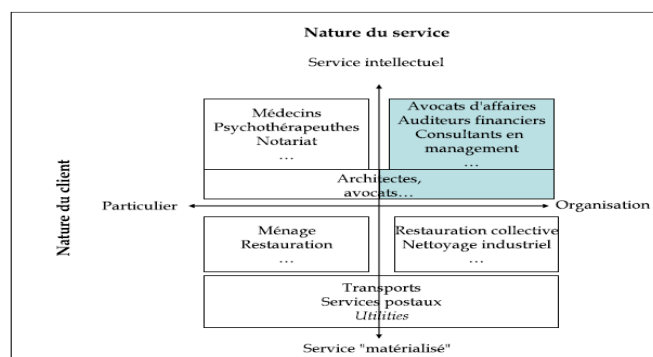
Nature du service

Service intellectuel

Nature du client

Médecins
Psychothérapeuthes
Notariat
…

Avocats d'affaires
Auditeurs financiers
Consultants en management
…

Architectes, avocats…

Particulier

Organisation

Ménage
Restauration
…

Restauration collective
Nettoyage industriel
…

Transports
Services postaux
*Utilities*

Service "matérialisé"